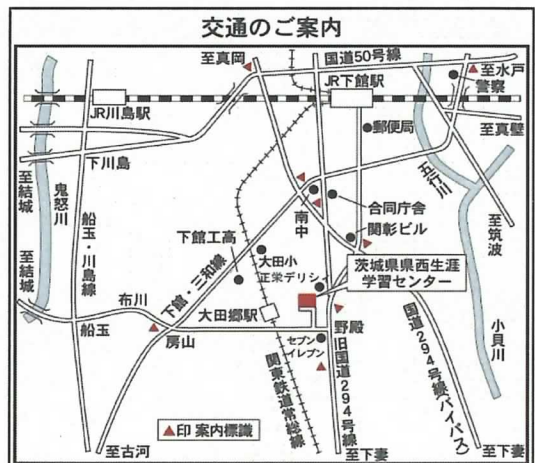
交通のご案内

至真岡

国道50号線

至水戸

警察

JR下館駅

JR川島駅

郵便局

至真壁

下川島

五行川

至結城

鬼怒川

合同庁舎

至筑波

南中

関彰ビル

下館工高

大田小

正栄デリシャ

茨城県県西生涯学習センター

船玉・川島線

至結城

布川

下館・三和線

大田郷駅

小貝川

船玉

房山

野殿

セブンイレブン

国道294号線バイパス

旧国道294号線

関東鉄道常総線

▲印 案内標識

至古河

至下妻

至下妻